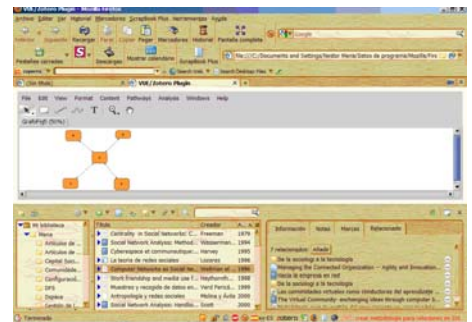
VUE/Zotero Plugin - Mozilla Firefox
Archivo Editar Ver Historial Marcadores ScrapBook Plus Herramientas Ayuda
Anterior Siguiente Recargar Parar Copiar Pegar Marcadores Historial Pantalla completa
Pestañas cerradas Descargas Mostrar calendario ScrapBook Plus
file:///C:/Documents and Settings/Nestor Mena/Datos de programa/Mozilla/Fire
Google
VUE/Zotero Plugin
File Edit View Format Content Pathways Analysis Windows Help
GraficFig5 (50%)
Mi biblioteca
Mena
Artículos de ...
Artículos de ...
Capital Soc...
Comunidade...
Configuració...
DFS
Dopiew
Gestión de l...
Título
Creador
A...
Centrality in Social Networks: C...
Freeman
1979
Social Network Analysis: Method...
Wasserman...
1994
Cyberespace et communautiques...
Harvey
1995
La teoría de redes sociales
Lozares
1996
Computer Networks as Social Ne...
Wellman et al.
1996
Work friendship and media use f...
Haythornth...
1998
Muestreo y recogida de datos en...
Verd Pericá...
1999
Antropología y redes sociales
Molina y Ávila
2000
Social Network Analysis: Introdu...
Scott
2000
Información
Notas
Marcas
Relacionado
7 relacionados:
Añadir
De la sociología a la tecnología
Managing the Connected Organization -- Agility and Innovation...
Hacia la empresa en red
De la sociología a la tecnología
Las comunidades virtuales como conductoras del aprendizaje ...
The Virtual Community: exchanging ideas through computer b...
Terminado
zotero